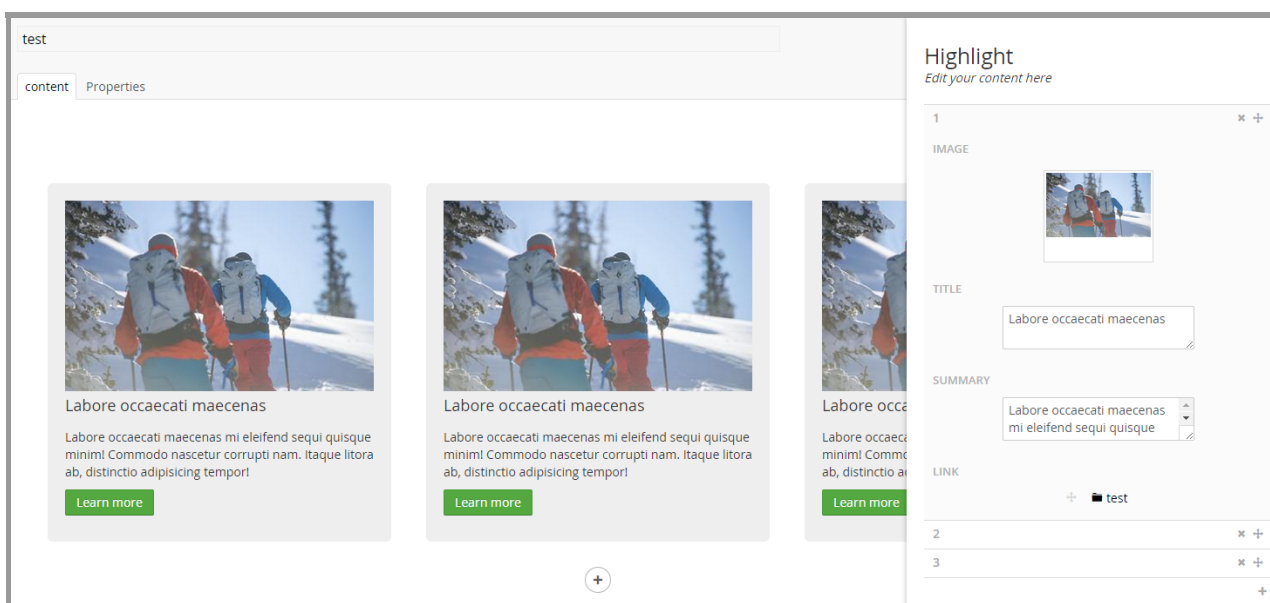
test

content Properties

Labore occaecati maecenas

Labore occaecati maecenas mi eleifend sequi quisque minim! Commodo nascetur corrupti nam. Itaque litora ab, distinctio adipisicing tempor!

Learn more

Labore occaecati maecenas

Labore occaecati maecenas mi eleifend sequi quisque minim! Commodo nascetur corrupti nam. Itaque litora ab, distinctio adipisicing tempor!

Learn more

Labore occa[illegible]

Labore occae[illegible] minim! Commo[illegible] ab, distinctio a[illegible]

Learn more

+

Highlight
Edit your content here

1

IMAGE

TITLE

Labore occaecati maecenas

SUMMARY

Labore occaecati maecenas mi eleifend sequi quisque

LINK

test

2

3